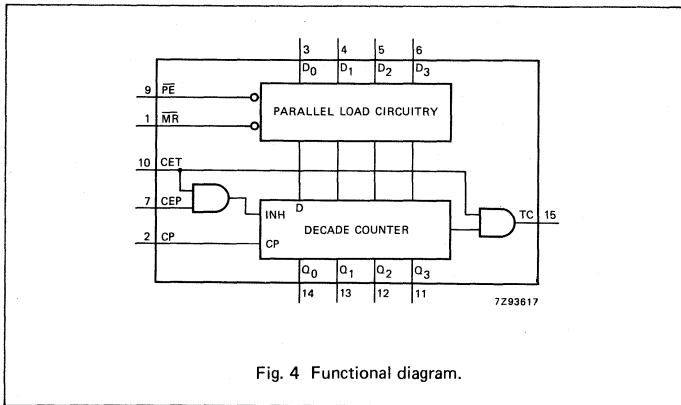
3
4
5
6
$D_0$
$D_1$
$D_2$
$D_3$
9
$\overline{PE}$
PARALLEL LOAD CIRCUITRY
1
$\overline{MR}$
10
CET
7
CEP
INH
D
DECADE COUNTER
TC
15
2
CP
CP
$Q_0$
$Q_1$
$Q_2$
$Q_3$
14
13
12
11
7Z93617

Fig. 4 Functional diagram.